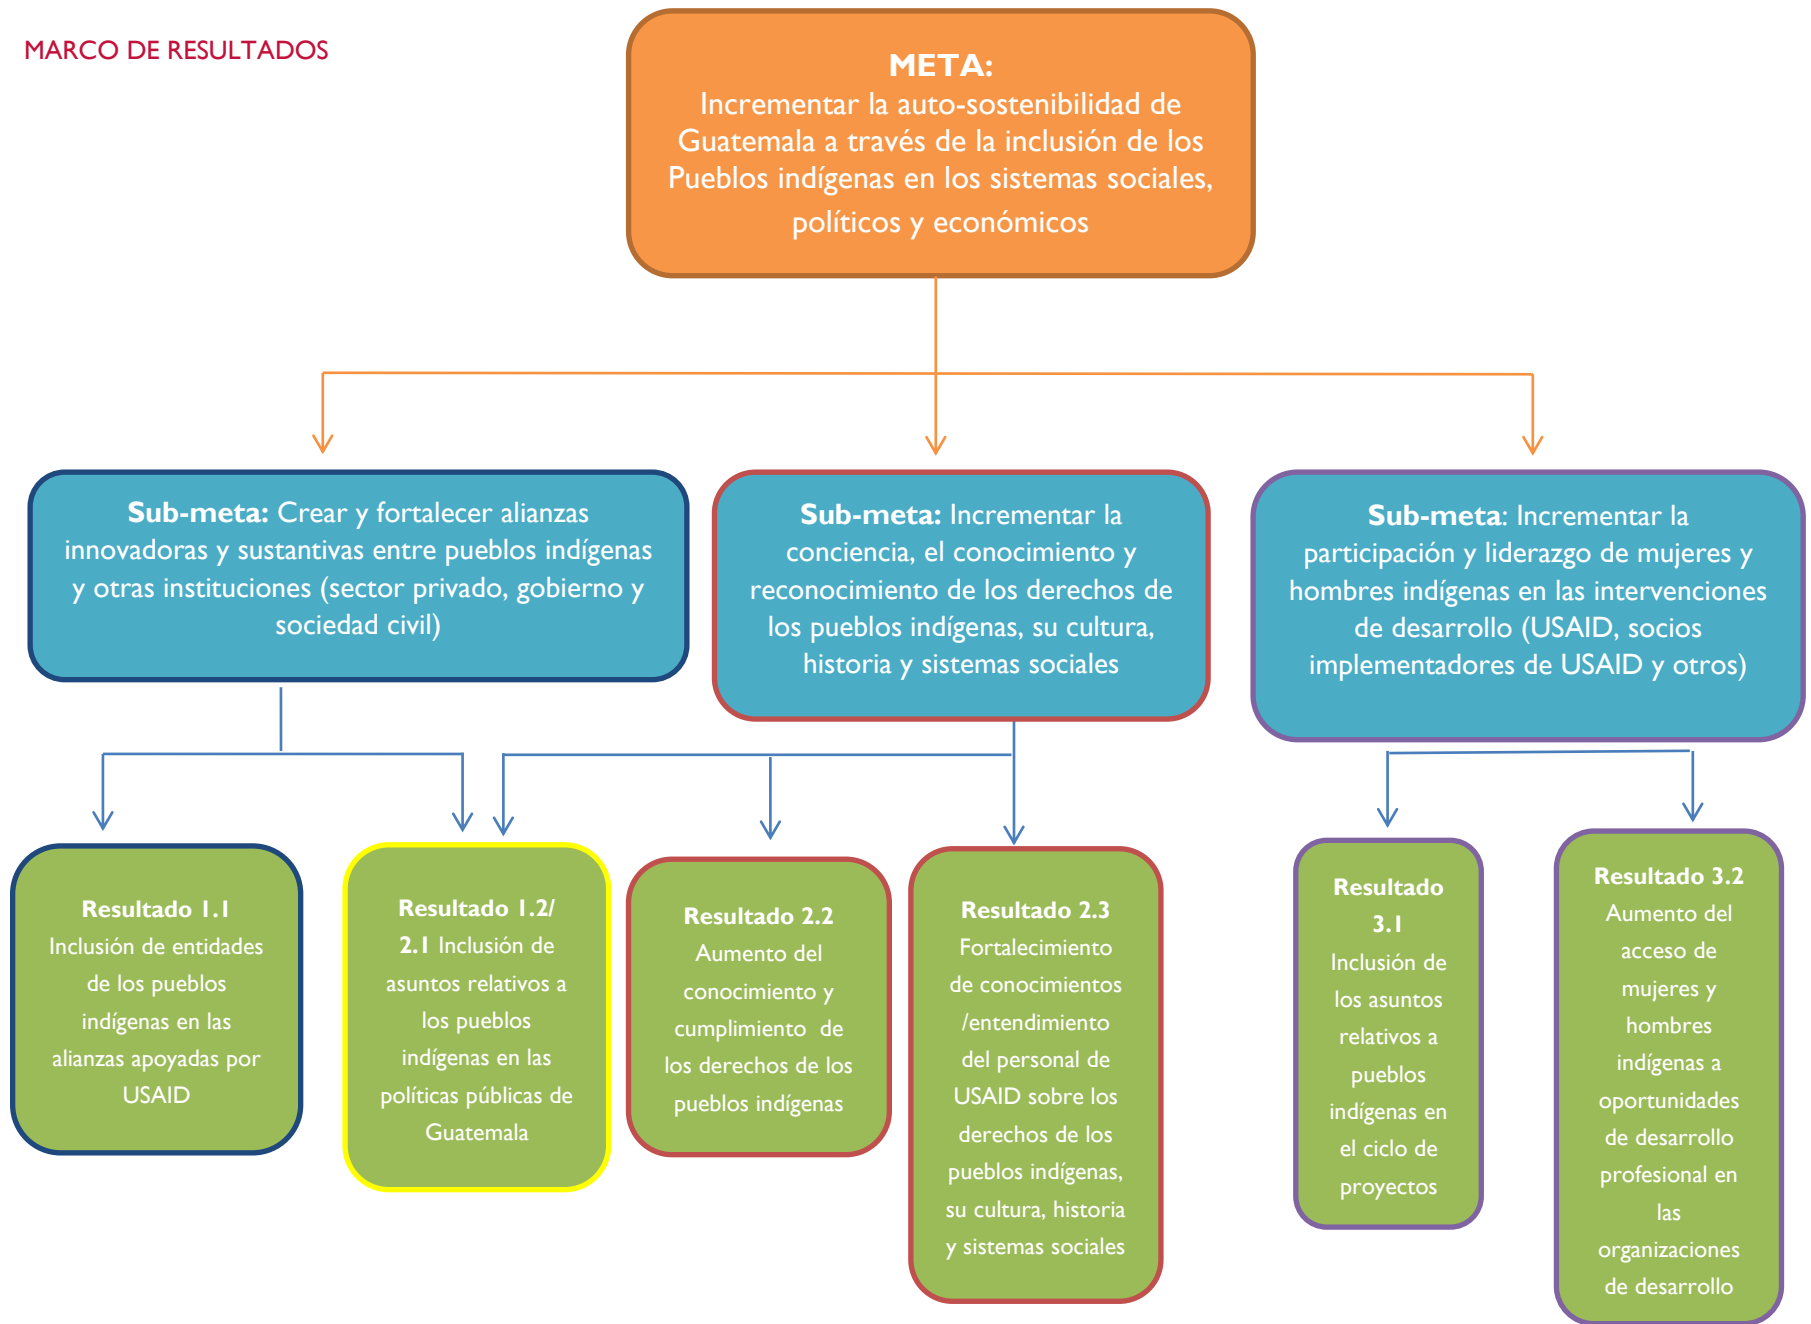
MARCO DE RESULTADOS

META:
Incrementar la auto-sostenibilidad de Guatemala a través de la inclusión de los Pueblos indígenas en los sistemas sociales, políticos y económicos

Sub-meta: Crear y fortalecer alianzas innovadoras y sustantivas entre pueblos indígenas y otras instituciones (sector privado, gobierno y sociedad civil)

Sub-meta: Incrementar la conciencia, el conocimiento y reconocimiento de los derechos de los pueblos indígenas, su cultura, historia y sistemas sociales

Sub-meta: Incrementar la participación y liderazgo de mujeres y hombres indígenas en las intervenciones de desarrollo (USAID, socios implementadores de USAID y otros)

Resultado 1.1
Inclusión de entidades de los pueblos indígenas en las alianzas apoyadas por USAID

Resultado 1.2/ 2.1 Inclusión de asuntos relativos a los pueblos indígenas en las políticas públicas de Guatemala

Resultado 2.2
Aumento del conocimiento y cumplimiento de los derechos de los pueblos indígenas

Resultado 2.3
Fortalecimiento de conocimientos /entendimiento del personal de USAID sobre los derechos de los pueblos indígenas, su cultura, historia y sistemas sociales

Resultado 3.1
Inclusión de los asuntos relativos a pueblos indígenas en el ciclo de proyectos

Resultado 3.2
Aumento del acceso de mujeres y hombres indígenas a oportunidades de desarrollo profesional en las organizaciones de desarrollo